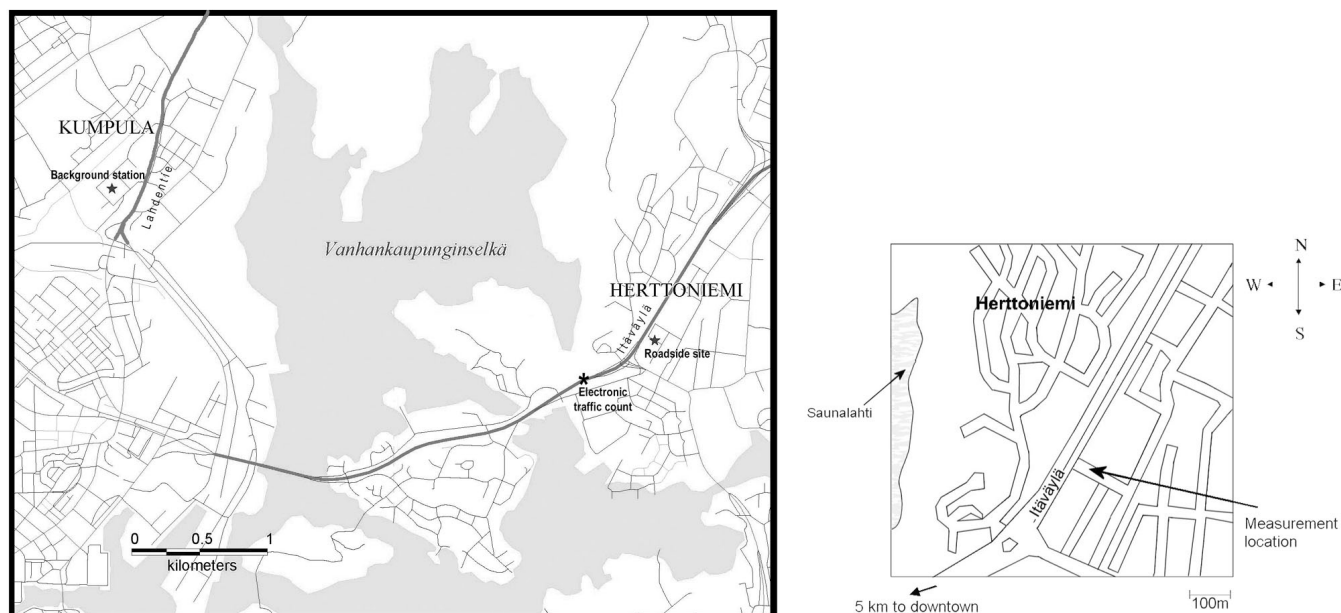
KUMPULA

Background station

Lahdentie

Vanhankaupunginselkä

HERTTONIEMI

Itäväylä

Roadside site

Electronic traffic count

0 0.5 1
kilometers

N
W E
S

Herttoniemi

Saunalahti

Itäväylä

Measurement location

5 km to downtown

100m